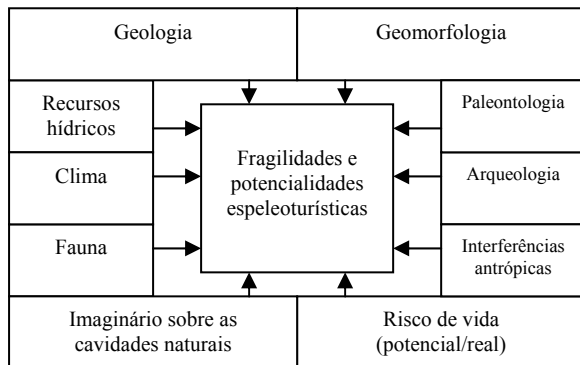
Geologia

Geomorfologia

Recursos hídricos

Clima

Fauna

Fragilidades e potencialidades espeleoturísticas

Paleontologia

Arqueologia

Interferências antrópicas

Imaginário sobre as cavidades naturais

Risco de vida (potencial/real)